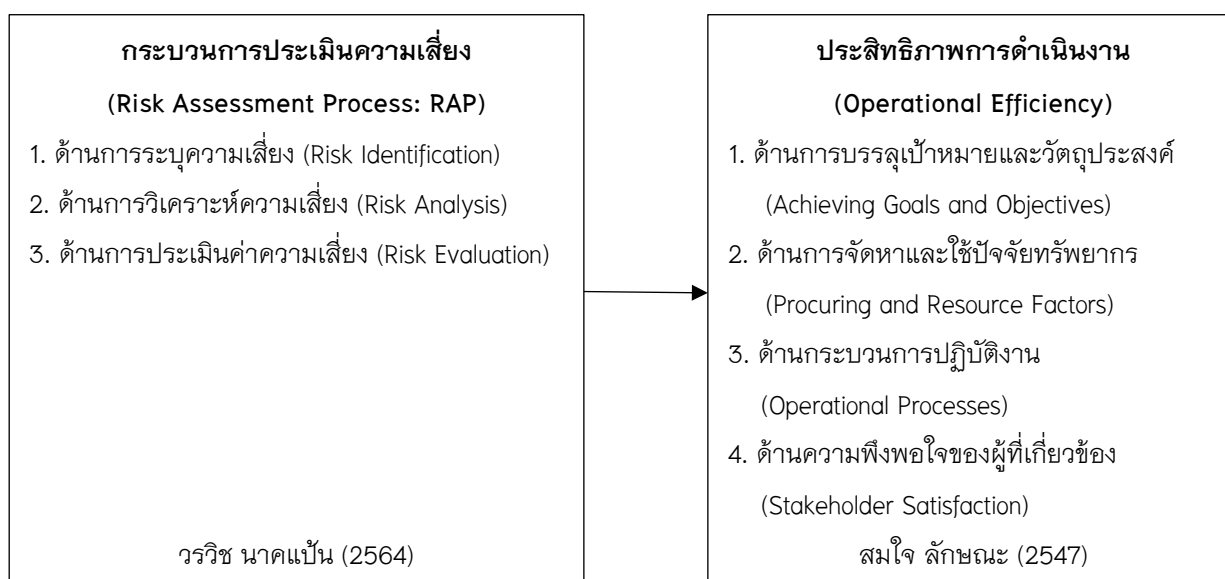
กระบวนการประเมินความเสี่ยง
(Risk Assessment Process: RAP)
1. ด้านการระบุความเสี่ยง (Risk Identification)
2. ด้านการวิเคราะห์ความเสี่ยง (Risk Analysis)
3. ด้านการประเมินค่าความเสี่ยง (Risk Evaluation)

วรวิช นาคแป้น (2564)

ประสิทธิภาพการดำเนินงาน
(Operational Efficiency)
1. ด้านการบรรลุเป้าหมายและวัตถุประสงค์ (Achieving Goals and Objectives)
2. ด้านการจัดหาและใช้ปัจจัยทรัพยากร (Procuring and Resource Factors)
3. ด้านกระบวนการปฏิบัติงาน (Operational Processes)
4. ด้านความพึงพอใจของผู้ที่เกี่ยวข้อง (Stakeholder Satisfaction)

สมใจ ลักษณะ (2547)